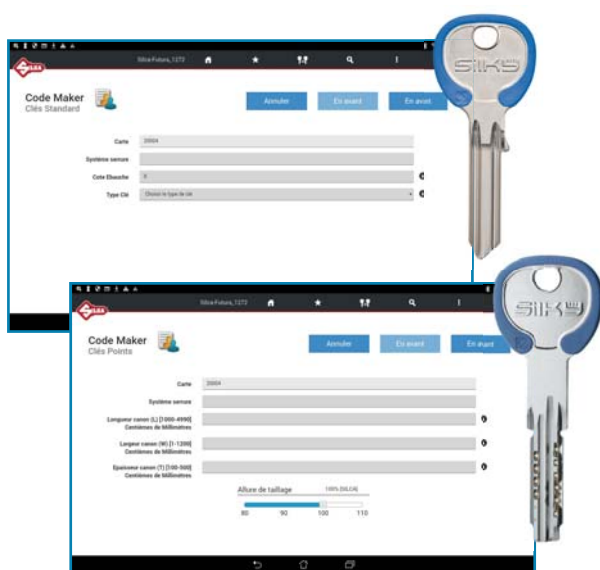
Silca Futura_1272

SILCA

Code Maker
Clés Standard

Annuler
En avant
En avant

Carte 20004
Système serrure
Cote Ebauche 0
Type Clé Choisir le type de clé

SILKY

Silca Futura_1272

SILCA

Code Maker
Clés Points

Annuler
En avant
En avant

Carte 20004
Système serrure
Longueur canon (L) [1000-4990] Centièmes de Millimètres
Largeur canon (W) [1-1200] Centièmes de Millimètres
Epaisseur canon (T) [100-500] Centièmes de Millimètres

Allure de taillage
100% [SILCA]
80 90 100 110

SILKY